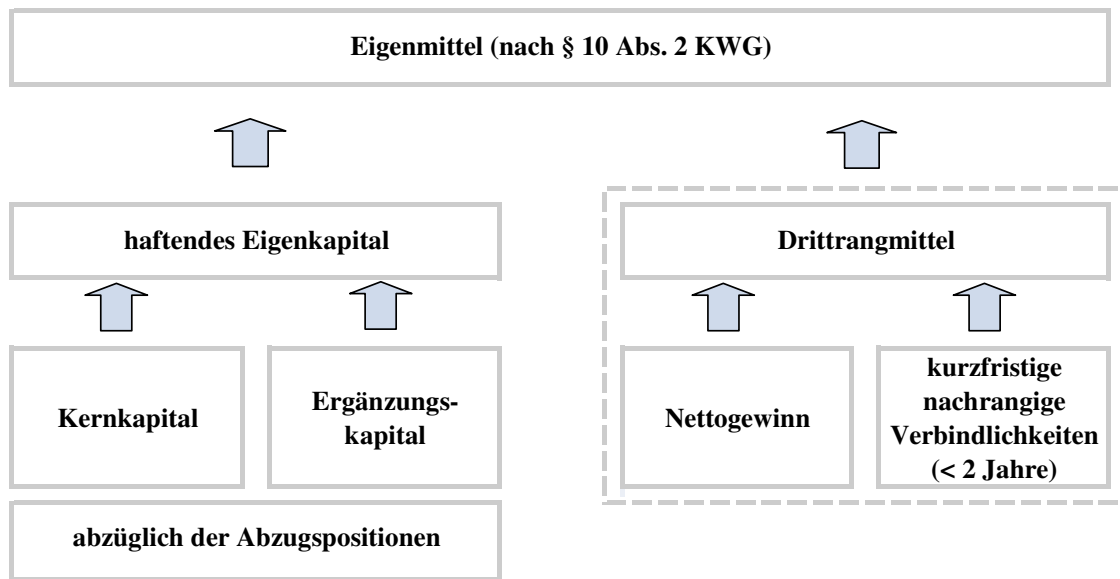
Eigenmittel (nach § 10 Abs. 2 KWG)

haftendes Eigenkapital

Drittrangmittel

Kernkapital

Ergänzungskapital

Nettogewinn

kurzfristige nachrangige Verbindlichkeiten (< 2 Jahre)

abzüglich der Abzugspositionen